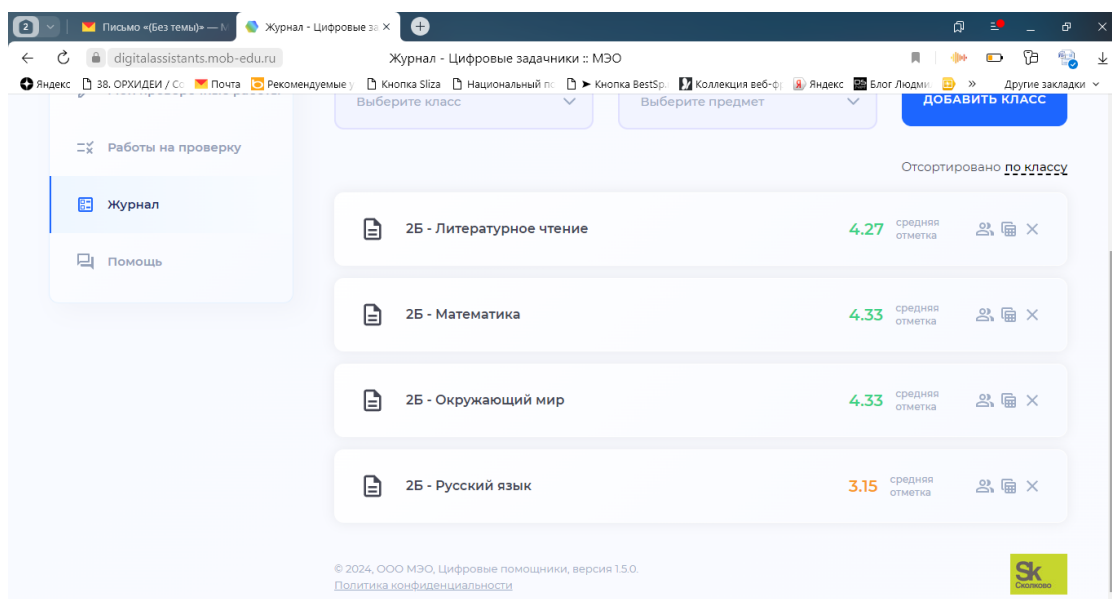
2 Письмо «(Без темы)» — N Журнал - Цифровые за ×

digitalassistants.mob-edu.ru Журнал - Цифровые задачники :: МЭО

Яндекс 38. ОРХИДЕИ / Сс Почта Рекомендуемые у Кнопка Sliza Национальный пс Кнопка BestSp Коллекция веб-ф Яндекс Блог Людми » Другие закладки

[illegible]

Работы на проверку

Журнал

Помощь

Выберите класс

Выберите предмет

ДОБАВИТЬ КЛАСС

Отсортировано по классу

2Б - Литературное чтение 4.27 средняя отметка

2Б - Математика 4.33 средняя отметка

2Б - Окружающий мир 4.33 средняя отметка

2Б - Русский язык 3.15 средняя отметка

© 2024, ООО МЭО, Цифровые помощники, версия 1.5.0.
Политика конфиденциальности

Sk Сколково